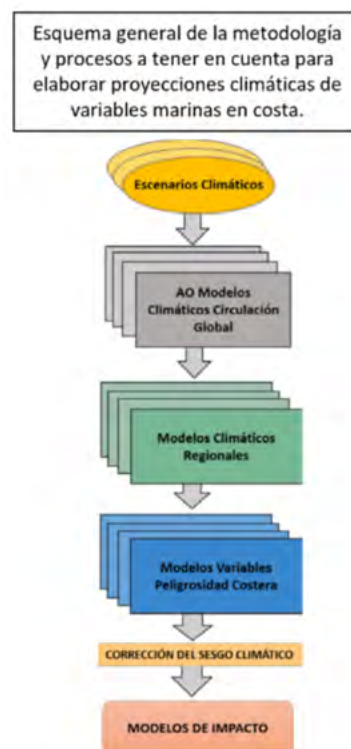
Esquema general de la metodología y procesos a tener en cuenta para elaborar proyecciones climáticas de variables marinas en costa.

Escenarios Climáticos

AO Modelos Climáticos Circulación Global

Modelos Climáticos Regionales

Modelos Variables Peligrosidad Costera

CORRECCIÓN DEL SESGO CLIMÁTICO

MODELOS DE IMPACTO